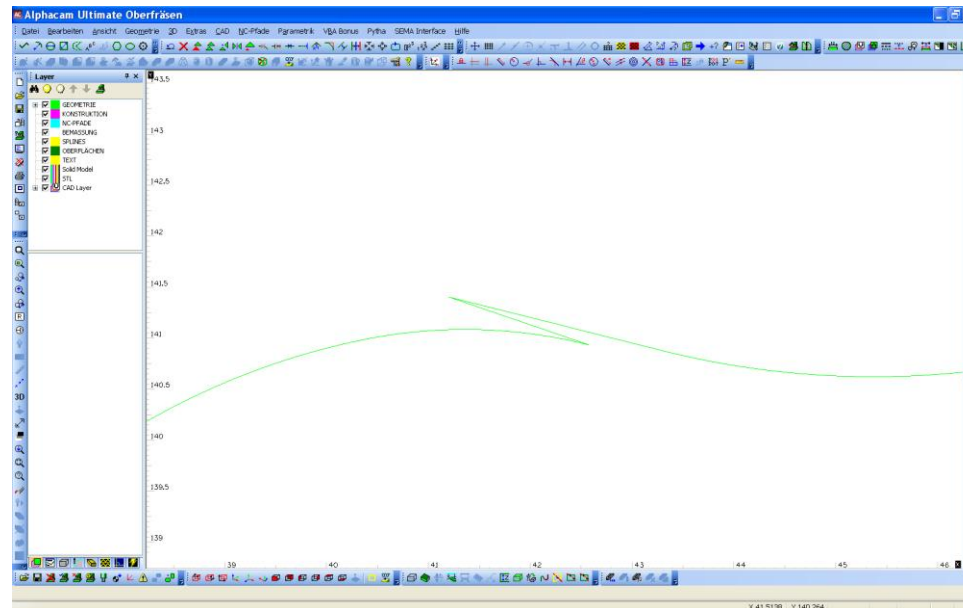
Alphacam Ultimate Oberfräsen

Datei Bearbeiten Ansicht Geometrie 3D Extras CAD NC-Pfade Parametrik VBA Bonus Pytha SEMA Interface Hilfe

Layer

GEOMETRIE
KONSTRUKTION
NC-PFADE
BEMASSUNG
SPLINES
OBERFLÄCHEN
TEXT
Solid Model
STL
CAD Layer

143,5
143
142,5
142
141,5
141
140,5
140
139,5
139

39
40
41
42
43
44
45
46

3D

X 41.5139 Y 140.264